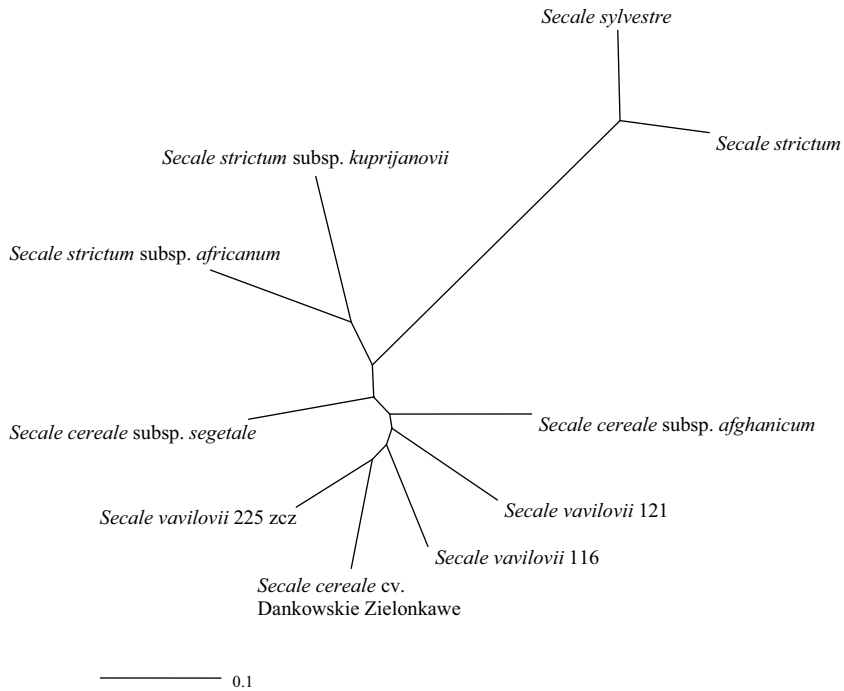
Secale sylvestre

Secale strictum

Secale strictum subsp. kuprijanovii

Secale strictum subsp. africanum

Secale cereale subsp. segetale

Secale cereale subsp. afghanicum

Secale vavilovii 225 zcz

Secale vavilovii 121

Secale vavilovii 116

Secale cereale cv. Dankowskie Zielonkawe

0.1